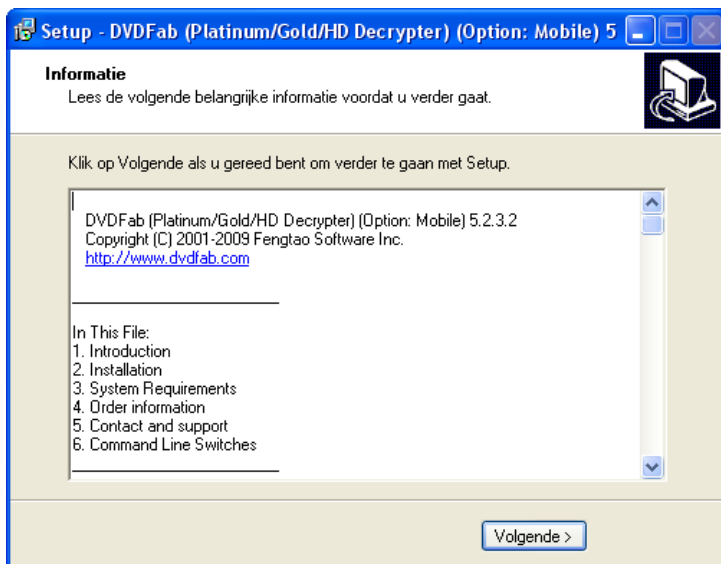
Setup - DVDFab (Platinum/Gold/HD Decrypter) (Option: Mobile) 5

Informatie

Lees de volgende belangrijke informatie voordat u verder gaat.

Klik op Volgende als u gereed bent om verder te gaan met Setup.

DVDFab (Platinum/Gold/HD Decrypter) (Option: Mobile) 5.2.3.2
Copyright (C) 2001-2009 Fengtao Software Inc.
http://www.dvdfab.com

In This File:
1. Introduction
2. Installation
3. System Requirements
4. Order information
5. Contact and support
6. Command Line Switches

Volgende >